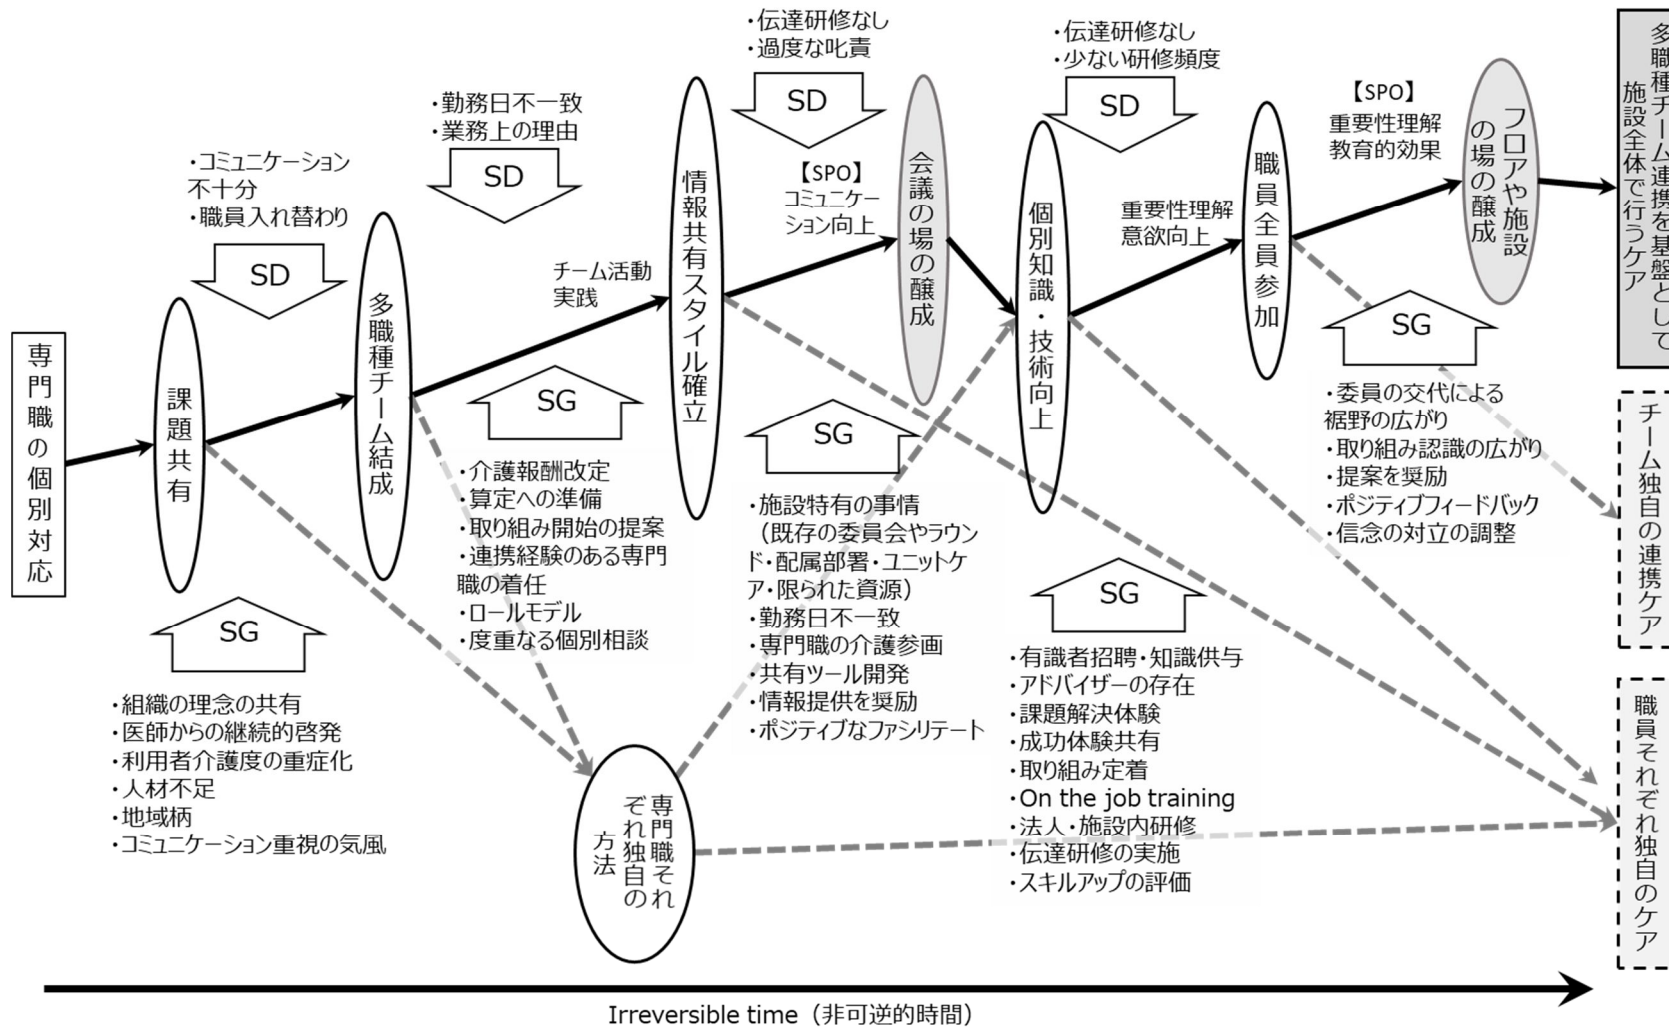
専門職の個別対応

・コミュニケーション不十分
・職員入れ替わり

SD

課題共有

SG

・組織の理念の共有
・医師からの継続的啓発
・利用者介護度の重症化
・人材不足
・地域柄
・コミュニケーション重視の気風

・勤務日不一致
・業務上の理由

SD

多職種チーム結成

SG

・介護報酬改定
・算定への準備
・取り組み開始の提案
・連携経験のある専門職の着任
・ロールモデル
・度重なる個別相談

専門職それぞれ独自の方法

チーム活動実践

情報共有スタイル確立

・伝達研修なし
・過度な叱責

SD

【SPO】
コミュニケーション向上

会議の場の醸成

SG

・施設特有の事情（既存の委員会やラウンド・配属部署・ユニットケア・限られた資源）
・勤務日不一致
・専門職の介護参画
・共有ツール開発
・情報提供を奨励
・ポジティブなファシリテート

・伝達研修なし
・少ない研修頻度

SD

個別知識・技術向上

SG

・有識者招聘・知識供与
・アドバイザーの存在
・課題解決体験
・成功体験共有
・取り組み定着
・On the job training
・法人・施設内研修
・伝達研修の実施
・スキルアップの評価

重要性理解
意欲向上

職員全員参加

【SPO】
重要性理解
教育的効果

フロアや施設の場の醸成

SG

・委員の交代による裾野の広がり
・取り組み認識の広がり
・提案を奨励
・ポジティブフィードバック
・信念の対立の調整

多職種チーム連携を基盤として施設全体で行うケア

チーム独自の連携ケア

職員それぞれ独自のケア

Irreversible time（非可逆的時間）